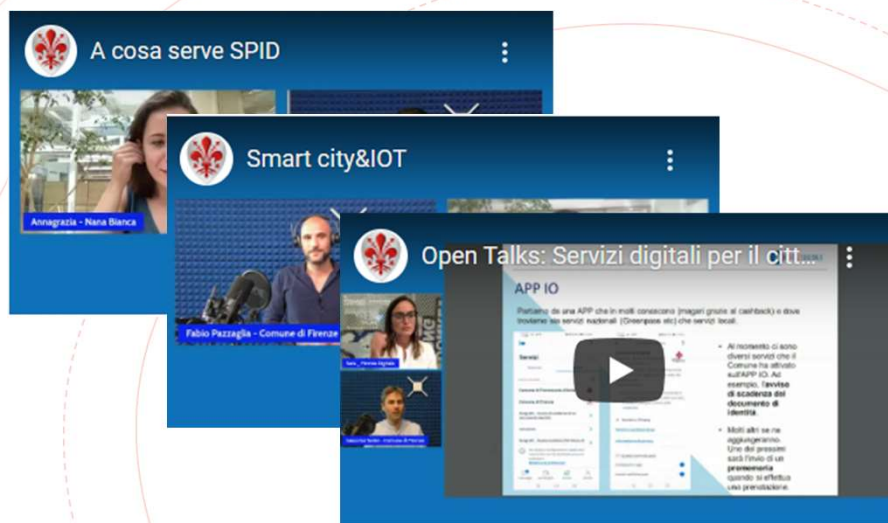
A cosa serve SPID

Annagrazia - Nana Bianca

Smart city&IOT

Fabio Pazzaglia - Comune di Firenze

Open Talks: Servizi digitali per il citt...

APP IO

Partiamo da una APP che in molti conoscono (magari grazie al cashback) e dove troviamo sia servizi nazionali (Greenpass etc) che servizi locali.

Servizi

Comune di Firenze

• Al momento ci sono diversi servizi che il Comune ha attivato sull'APP IO. Ad esempio, l'avviso di scadenza del documento di identità.

• Molti altri se ne aggiungeranno. Uno dei prossimi sarà l'invio di un promemoria quando si effettua una prenotazione.

Sara_ Firenze Digitale